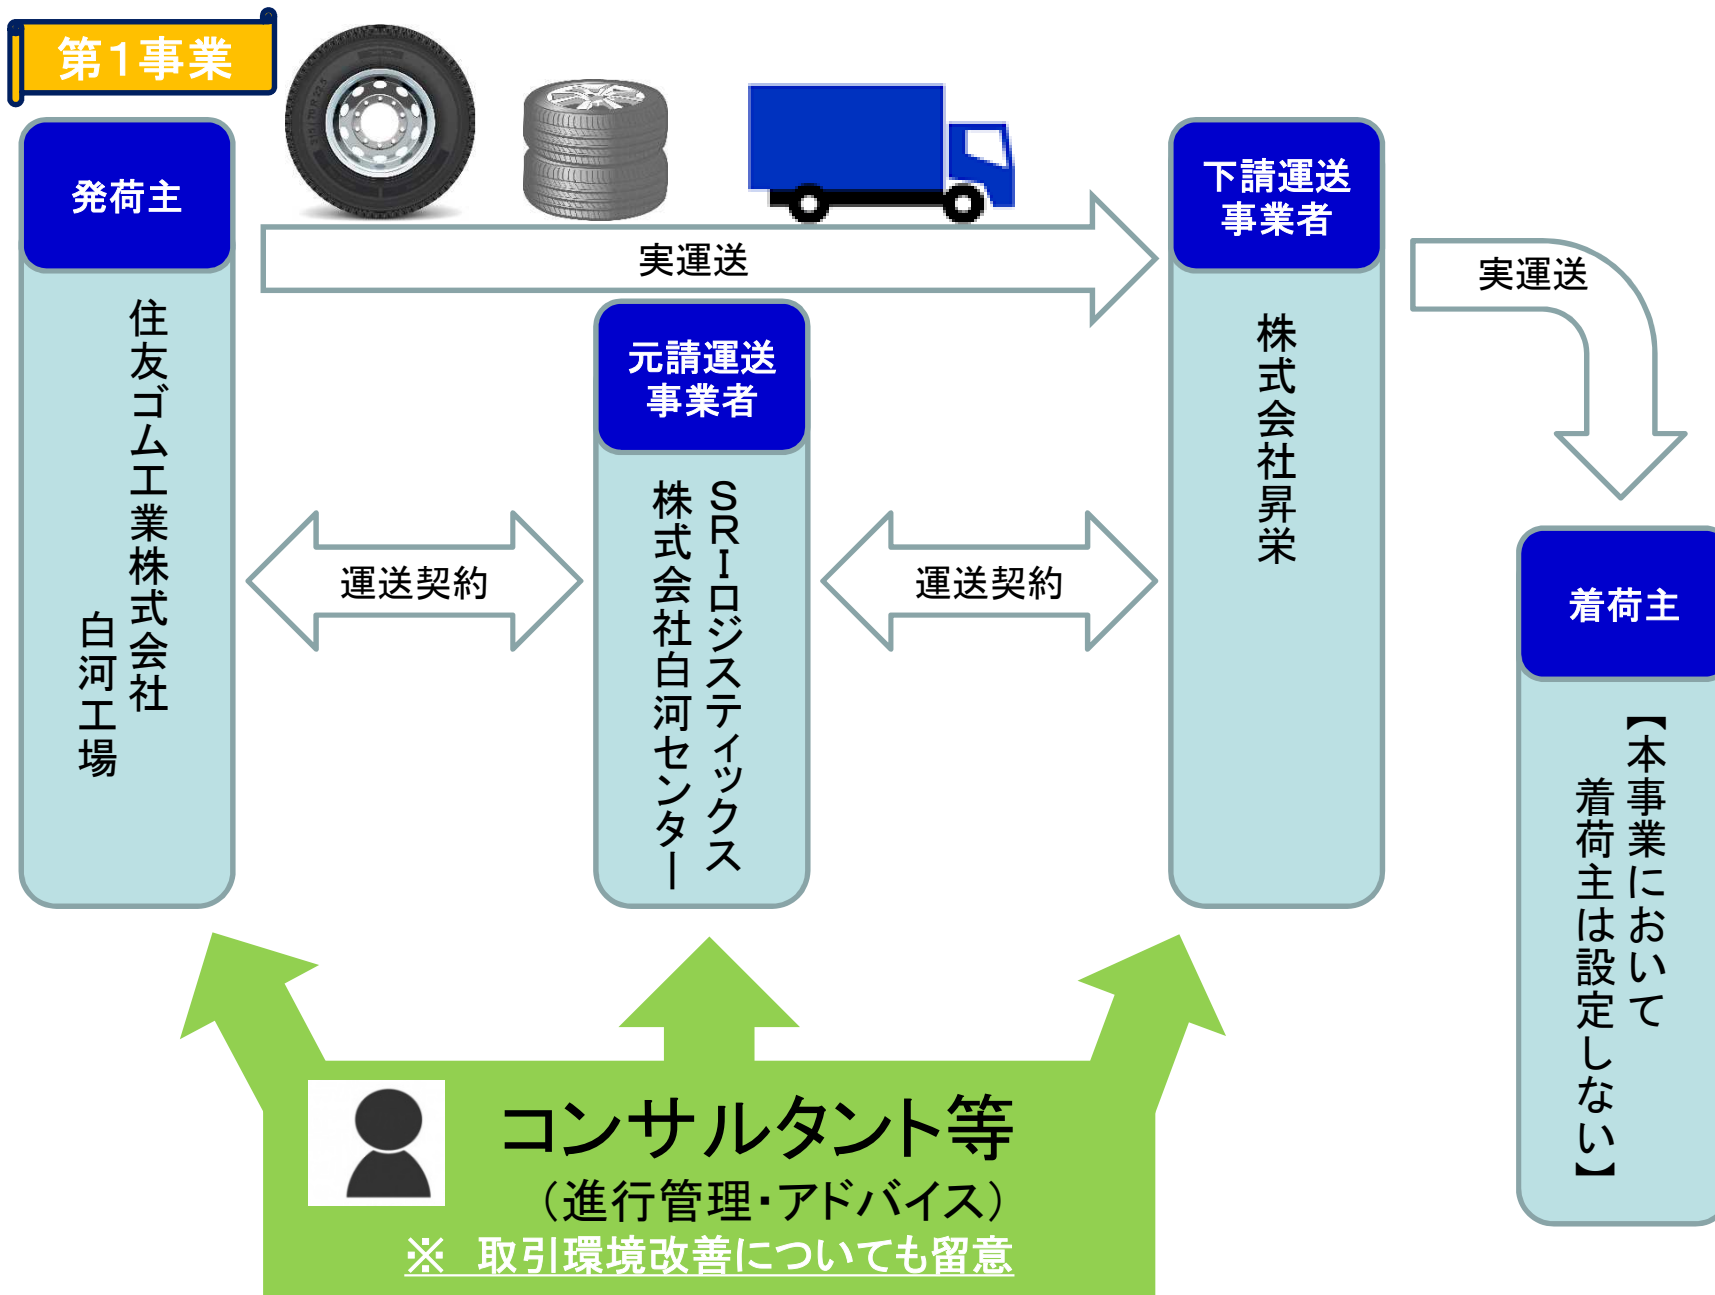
第1事業

発荷主

住友ゴム工業株式会社
白河工場

実運送

元請運送事業者

SRIロジスティックス株式会社白河センター

下請運送事業者

株式会社昇栄

実運送

運送契約

運送契約

着荷主

【本事業において
着荷主は設定しない】

コンサルタント等
（進行管理・アドバイス）
※ 取引環境改善についても留意